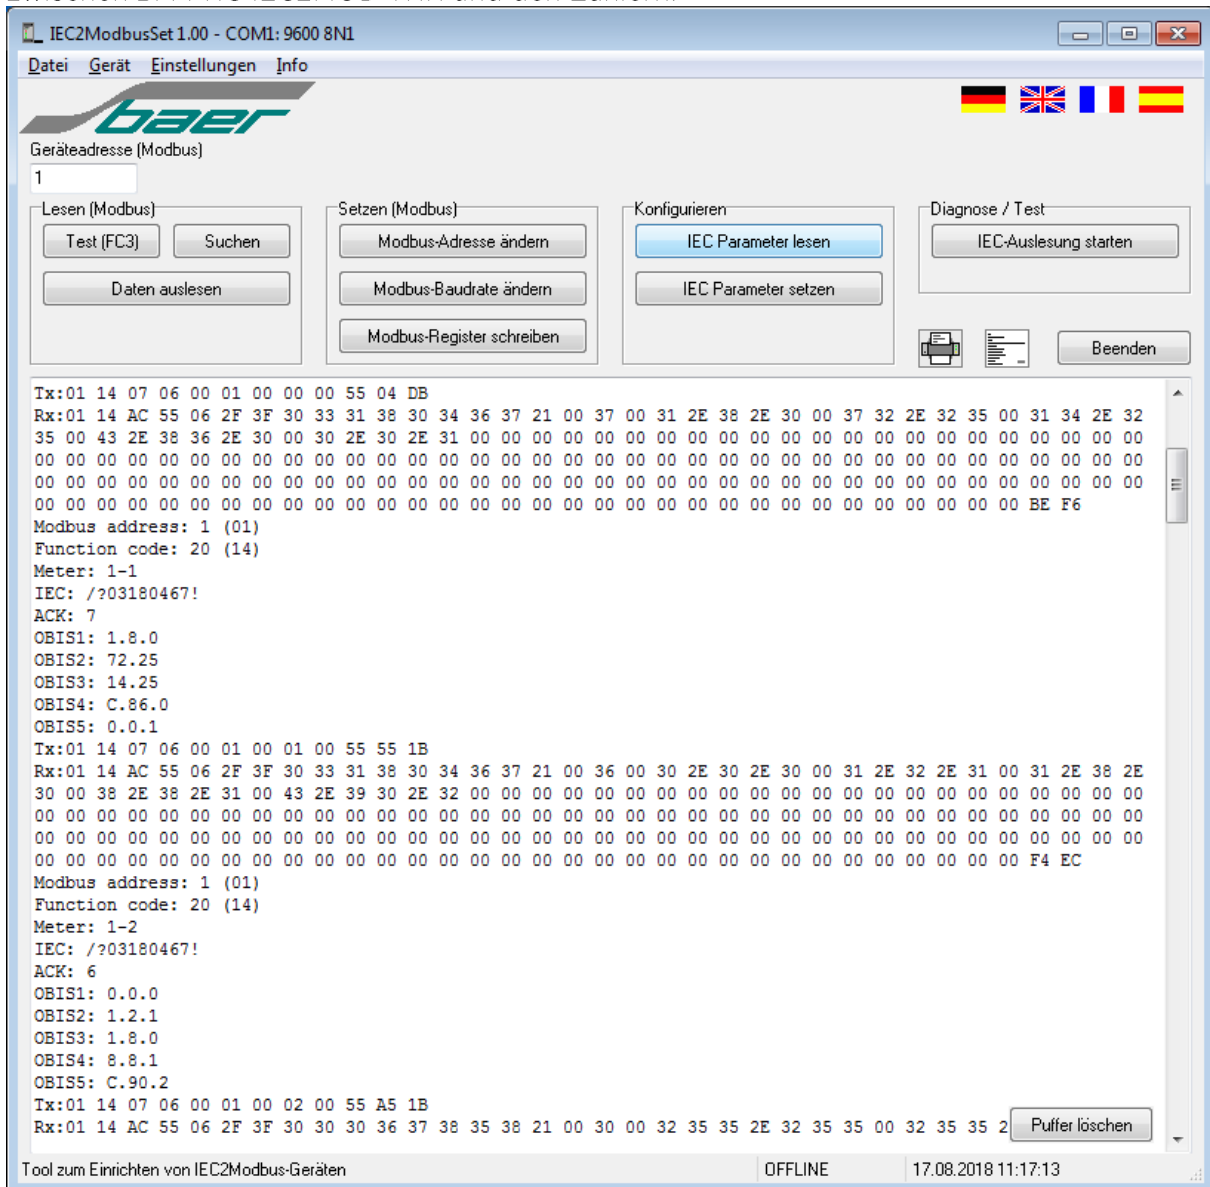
IEC2ModbusSet 1.00 - COM1: 9600 8N1

Datei Gerät Einstellungen Info

baer

Geräteadresse (Modbus)
1

Lesen (Modbus)
Test (FC3) Suchen
Daten auslesen

Setzen (Modbus)
Modbus-Adresse ändern
Modbus-Baudrate ändern
Modbus-Register schreiben

Konfigurieren
IEC Parameter lesen
IEC Parameter setzen

Diagnose / Test
IEC-Auslesung starten

Beenden

Tx:01 14 07 06 00 01 00 00 00 55 04 DB
Rx:01 14 AC 55 06 2F 3F 30 33 31 38 30 34 36 37 21 00 37 00 31 2E 38 2E 30 00 37 32 2E 32 35 00 31 34 2E 32 35 00 43 2E 38 36 2E 30 00 30 2E 30 2E 31 00 00 00 00 00 00 00 00 00 00 00 00 00 00 00 00 00 00 00 00 00 00 00 00 00 00 00 00 00 00 00 00 00 00 00 00 00 00 00 00 00 00 00 00 00 00 00 00 00 00 00 00 00 00 00 00 00 00 00 00 00 00 00 00 00 00 00 00 00 00 00 00 00 00 00 00 00 00 00 00 00 00 00 00 00 00 00 00 00 00 00 00 00 00 00 00 00 00 00 00 00 00 00 00 00 00 00 00 00 00 00 00 00 00 00 00 00 00 00 00 00 00 00 00 00 00 00 00 00 00 00 00 BE F6
Modbus address: 1 (01)
Function code: 20 (14)
Meter: 1-1
IEC: /?03180467!
ACK: 7
OBIS1: 1.8.0
OBIS2: 72.25
OBIS3: 14.25
OBIS4: C.86.0
OBIS5: 0.0.1
Tx:01 14 07 06 00 01 00 01 00 55 55 1B
Rx:01 14 AC 55 06 2F 3F 30 33 31 38 30 34 36 37 21 00 36 00 30 2E 30 2E 30 00 31 2E 32 2E 31 00 31 2E 38 2E 30 00 38 2E 38 2E 31 00 43 2E 39 30 2E 32 00 00 00 00 00 00 00 00 00 00 00 00 00 00 00 00 00 00 00 00 00 00 00 00 00 00 00 00 00 00 00 00 00 00 00 00 00 00 00 00 00 00 00 00 00 00 00 00 00 00 00 00 00 00 00 00 00 00 00 00 00 00 00 00 00 00 00 00 00 00 00 00 00 00 00 00 00 00 00 00 00 00 00 00 00 00 00 00 00 00 00 00 00 00 00 00 00 00 00 00 00 00 00 00 00 00 00 00 00 00 00 00 00 00 00 00 00 00 00 00 00 00 00 00 00 00 00 00 F4 EC
Modbus address: 1 (01)
Function code: 20 (14)
Meter: 1-2
IEC: /?03180467!
ACK: 6
OBIS1: 0.0.0
OBIS2: 1.2.1
OBIS3: 1.8.0
OBIS4: 8.8.1
OBIS5: C.90.2
Tx:01 14 07 06 00 01 00 02 00 55 A5 1B
Rx:01 14 AC 55 06 2F 3F 30 30 30 36 37 38 35 38 21 00 30 00 32 35 35 2E 32 35 35 00 32 35 35 2

Puffer löschen

Tool zum Einrichten von IEC2Modbus-Geräten OFFLINE 17.08.2018 11:17:13